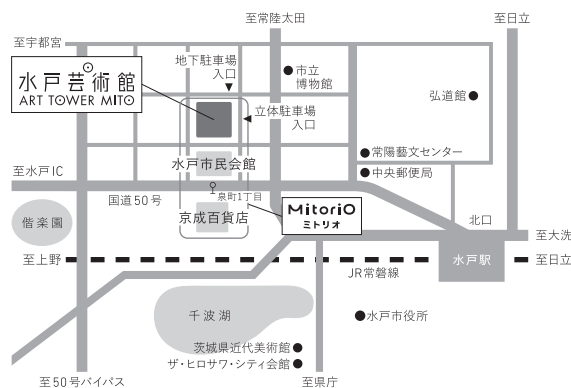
至常陸太田

至日立

至宇都宮

水戸芸術館
ART TOWER MITO

地下駐車場
入口

市立
博物館

弘道館

立体駐車場
入口

水戸市民会館

常陽藝文センター

至水戸IC

中央郵便局

国道50号

泉町1丁目

MitoriO
ミトリオ

偕楽園

京成百貨店

北口

至大洗

至上野

水戸駅

至日立

JR常磐線

千波湖

水戸市役所

茨城県近代美術館

ザ・ヒロサワ・シティ会館

至50号バイパス

至県庁